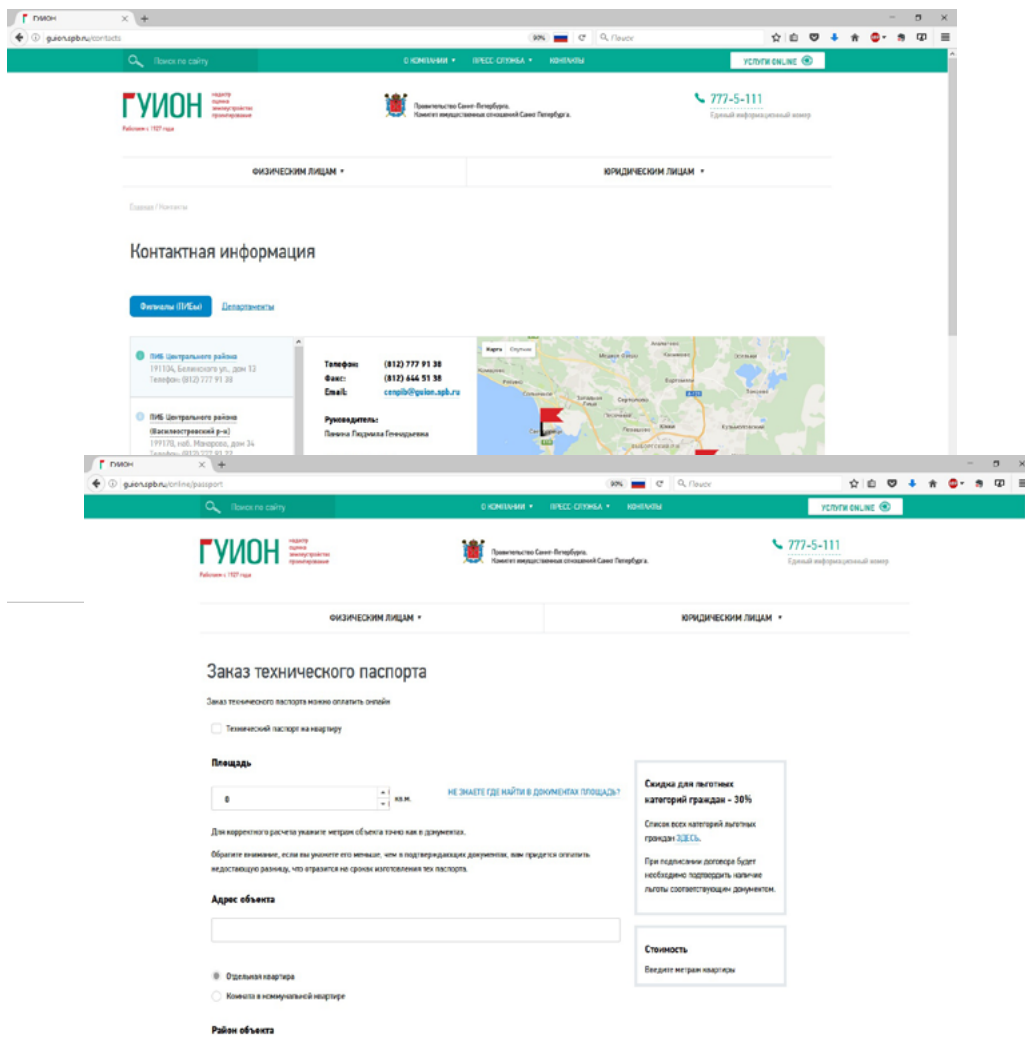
ГУИОН
guion.spb.ru/contacts
90%
Поиск
Поиск по сайту
О КОМПАНИИ ▾ ПРЕСС-СЛУЖБА ▾ КОНТАКТЫ
УСЛУГИ ONLINE
ГУИОН кадастр оценка землеустройство приватизация
Работаем с 1927 года
Правительство Санкт-Петербурга. Комитет имущественных отношений Санкт-Петербурга.
777-5-111
Единый информационный номер
ФИЗИЧЕСКИМ ЛИЦАМ ▾
ЮРИДИЧЕСКИМ ЛИЦАМ ▾
Главная / Контакты

Контактная информация

Филиалы (ПИБы)
Департаменты

ПИБ Центрального района
191124, Белинского ул., дом 13
Телефон: (812) 777 91 38

ПИБ Центрального района (Василеостровский р-н)
199178, наб. Макарова, дом 34
Телефон: (812) 777 91 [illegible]

Телефон: (812) 777 91 38
Факс: (812) 644 51 38
Email: cenpib@guion.spb.ru

Руководитель:
Панина Людмила Геннадьевна

Карта Спутник

ГУИОН
guion.spb.ru/online/passport
90%
Поиск
Поиск по сайту
О КОМПАНИИ ▾ ПРЕСС-СЛУЖБА ▾ КОНТАКТЫ
УСЛУГИ ONLINE
ГУИОН кадастр оценка землеустройство приватизация
Работаем с 1927 года
Правительство Санкт-Петербурга. Комитет имущественных отношений Санкт-Петербурга.
777-5-111
Единый информационный номер
ФИЗИЧЕСКИМ ЛИЦАМ ▾
ЮРИДИЧЕСКИМ ЛИЦАМ ▾

Заказ технического паспорта

Заказ технического паспорта можно оплатить онлайн

Технический паспорт на квартиру

Площадь

0 кв.м.

НЕ ЗНАЕТЕ ГДЕ НАЙТИ В ДОКУМЕНТАХ ПЛОЩАДЬ?

Для корректного расчета укажите метраж объекта точно как в документах.

Обратите внимание, если вы укажете его меньше, чем в подтверждающих документах, вам придется оплатить недостающую разницу, что отразится на сроках изготовления тех паспорта.

Адрес объекта

Отдельная квартира
Комната в коммунальной квартире

Район объекта

Скидка для льготных категорий граждан - 30%

Список всех категорий льготных граждан ЗДЕСЬ.

При подписании договора будет необходимо подтвердить наличие льготы соответствующим документом.

Стоимость

Введите метраж квартиры